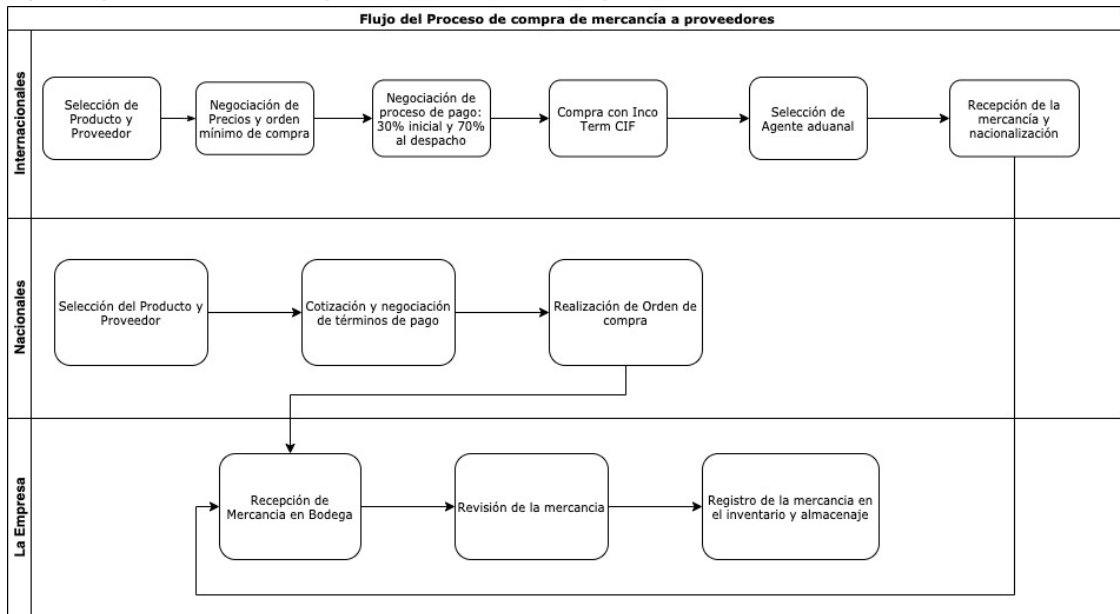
Flujo del Proceso de compra de mercancía a proveedores

Internacionales

Selección de Producto y Proveedor

Negociación de Precios y orden mínimo de compra

Negociación de proceso de pago: 30% inicial y 70% al despacho

Compra con Inco Term CIF

Selección de Agente aduanal

Recepción de la mercancía y nacionalización

Nacionales

Selección del Producto y Proveedor

Cotización y negociación de términos de pago

Realización de Orden de compra

La Empresa

Recepción de Mercancia en Bodega

Revisión de la mercancia

Registro de la mercancia en el inventario y almacenaje